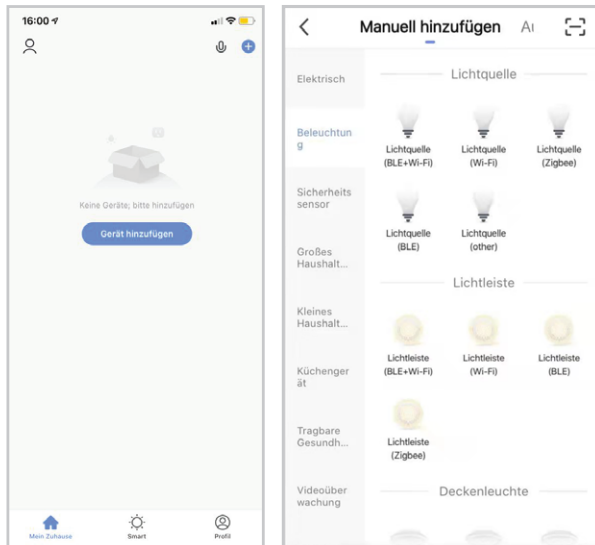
16:00

Keine Geräte; bitte hinzufügen

Gerät hinzufügen

Mein Zuhause
Smart
Profil

Manuell hinzufügen
A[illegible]

Elektrisch
Beleuchtung
Sicherheitssensor
Großes Haushalt...
Kleines Haushalt...
Küchengerät
Tragbare Gesundh...
Videoüberwachung

Lichtquelle

Lichtquelle (BLE+Wi-Fi)
Lichtquelle (Wi-Fi)
Lichtquelle (Zigbee)
Lichtquelle (BLE)
Lichtquelle (other)

Lichtleiste

Lichtleiste (BLE+Wi-Fi)
Lichtleiste (Wi-Fi)
Lichtleiste (BLE)
Lichtleiste (Zigbee)

Deckenleuchte